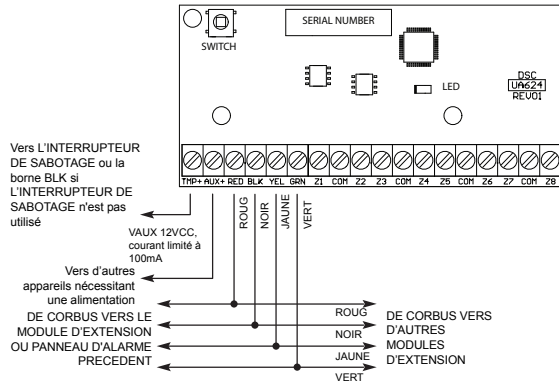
SERIAL NUMBER

SWITCH

LED

DSC
UA624
REV01

TMP+ AUX+ RED BLK YEL GRN Z1 COM Z2 Z3 COM Z4 Z5 COM Z6 Z7 COM Z8

Vers L'INTERRUPTEUR DE SABOTAGE ou la borne BLK si L'INTERRUPTEUR DE SABOTAGE n'est pas utilisé

VAUX 12VCC, courant limité à 100mA

Vers d'autres appareils nécessitant une alimentation

ROUG
NOIR
JAUNE
VERT

DE CORBUS VERS LE MODULE D'EXTENSION OU PANNEAU D'ALARME PRECEDENT

ROUG
NOIR
JAUNE
VERT

DE CORBUS VERS D'AUTRES MODULES D'EXTENSION